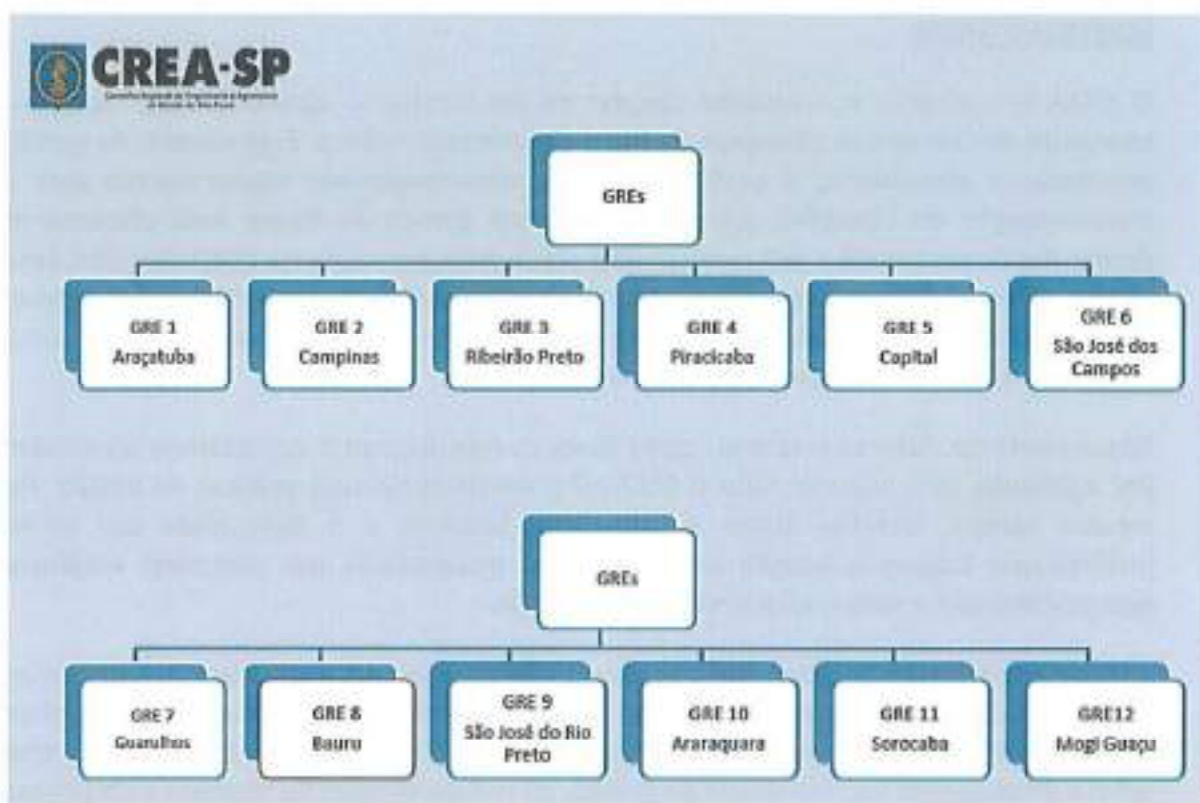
CREA-SP
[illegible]

GREs

GRE 1 Araçatuba

GRE 2 Campinas

GRE 3 Ribeirão Preto

GRE 4 Piracicaba

GRE 5 Capital

GRE 6 São José dos Campos

GREs

GRE 7 Guarulhos

GRE 8 Bauru

GRE 9 São José do Rio Preto

GRE 10 Araraquara

GRE 11 Sorocaba

GRE12 Mogi Guaçu